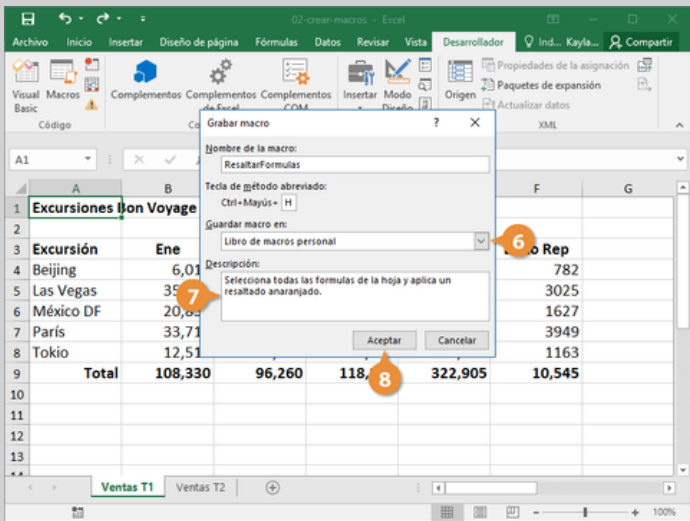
02-crear-macros - Excel

Archivo Inicio Insertar Diseño de página Fórmulas Datos Revisar Vista Desarrollador Ind... Kayla... Compartir

Visual Basic Macros Complementos Complementos de Excel Complementos COM Insertar Modo Diseño Origen Propiedades de la asignación Paquetes de expansión Actualizar datos

Código Co XML

A1

Grabar macro ? ✕

Nombre de la macro:
ResaltarFormulas

Tecla de método abreviado:
Ctrl+Mayús+ H

Guardar macro en:
Libro de macros personal

Descripción:
Selecciona todas las formulas de la hoja y aplica un resaltado anaranjado.

Aceptar Cancelar

6
7
8

| | A | B | C | D | E | F | G |
|---|---|---|---|---|---|---|---|
| 1 | Excursiones Bon Voyage | | | | | | |
| 2 | | | | | | | |
| 3 | Excursión | Ene | | | | Rep | |
| 4 | Beijing | 6,01 | | | | 782 | |
| 5 | Las Vegas | 35 | | | | 3025 | |
| 6 | México DF | 20,8 | | | | 1627 | |
| 7 | París | 33,71 | | | | 3949 | |
| 8 | Tokio | 12,51 | | | | 1163 | |
| 9 | Total | 108,330 | 96,260 | 118, | 322,905 | 10,545 | |
| 10 | | | | | | | |
| 11 | | | | | | | |
| 12 | | | | | | | |
| 13 | | | | | | | |
| 14 | | | | | | | |

Ventas T1 Ventas T2

100%